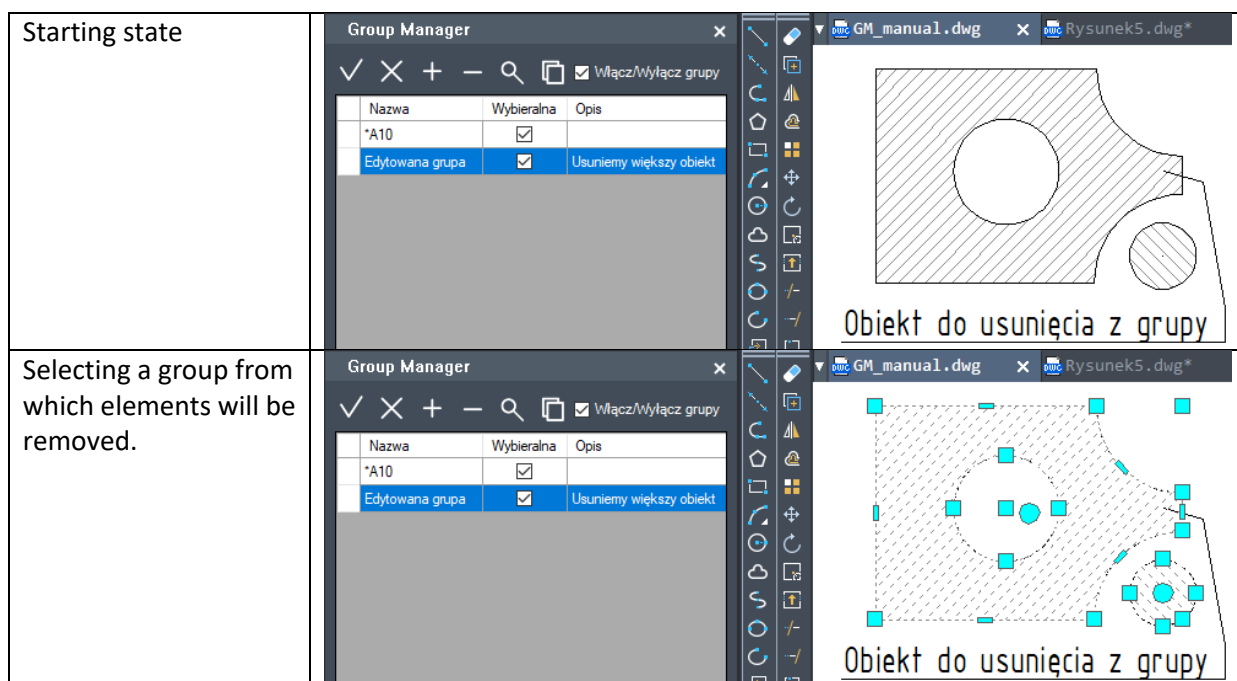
| | |
|---|---|
| Starting state | Group Manager × ✓ × + — Włącz/Wyłącz grupy. Nazwa / Wybieralna / Opis: *A10 ☑; Edytowana grupa ☑ Usuniemy większy obiekt. GM_manual.dwg × Rysunek5.dwg* Obiekt do usunięcia z grupy |
| Selecting a group from which elements will be removed. | Group Manager × ✓ × + — Włącz/Wyłącz grupy. Nazwa / Wybieralna / Opis: *A10 ☑; Edytowana grupa ☑ Usuniemy większy obiekt. GM_manual.dwg × Rysunek5.dwg* Obiekt do usunięcia z grupy |